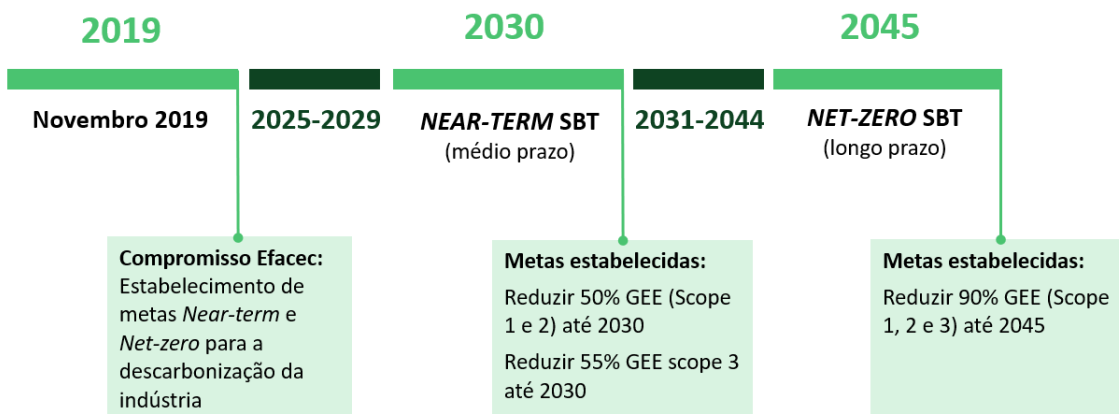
2019

Novembro 2019

2025-2029

2030

NEAR-TERM SBT
(médio prazo)

2031-2044

2045

NET-ZERO SBT
(longo prazo)

Compromisso Efacec: Estabelecimento de metas Near-term e Net-zero para a descarbonização da indústria

Metas estabelecidas:
Reduzir 50% GEE (Scope 1 e 2) até 2030
Reduzir 55% GEE scope 3 até 2030

Metas estabelecidas:
Reduzir 90% GEE (Scope 1, 2 e 3) até 2045